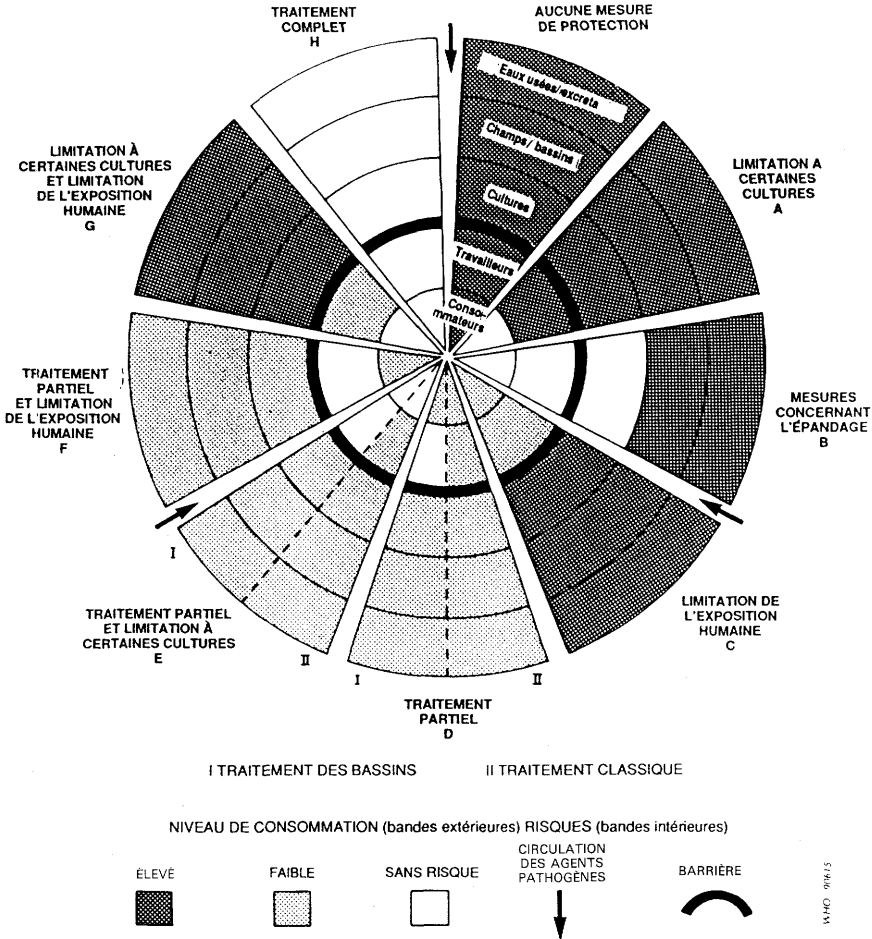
TRAITEMENT COMPLET
H

AUCUNE MESURE DE PROTECTION

Eaux usées/excreta

Champs/bassins

Cultures

Travailleurs

Consommateurs

LIMITATION A CERTAINES CULTURES
A

LIMITATION À CERTAINES CULTURES ET LIMITATION DE L'EXPOSITION HUMAINE
G

TRAITEMENT PARTIEL ET LIMITATION DE L'EXPOSITION HUMAINE
F

MESURES CONCERNANT L'ÉPANDAGE
B

LIMITATION DE L'EXPOSITION HUMAINE
C

I

TRAITEMENT PARTIEL ET LIMITATION À CERTAINES CULTURES
E

II

I

II

TRAITEMENT PARTIEL
D

I TRAITEMENT DES BASSINS

II TRAITEMENT CLASSIQUE

NIVEAU DE CONSOMMATION (bandes extérieures) RISQUES (bandes intérieures)

ÉLEVÉ

FAIBLE

SANS RISQUE

CIRCULATION DES AGENTS PATHOGÈNES

BARRIÈRE

WHO 91615